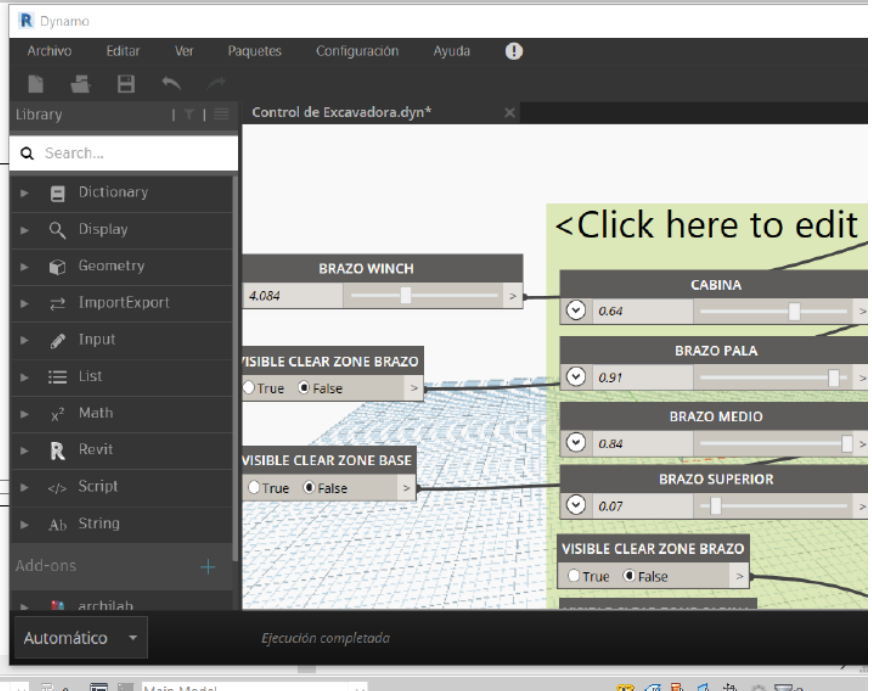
R Dynamo

Archivo Editar Ver Paquetes Configuración Ayuda

Library

Control de Excavadora.dyn*

Search...

Dictionary

Display

Geometry

ImportExport

Input

List

$x^2$ Math

R Revit

</> Script

Ab String

Add-ons

archilab

<Click here to edit

BRAZO WINCH

4.084

CABINA

0.64

VISIBLE CLEAR ZONE BRAZO

True False

BRAZO PALA

0.91

BRAZO MEDIO

0.84

VISIBLE CLEAR ZONE BASE

True False

BRAZO SUPERIOR

0.07

VISIBLE CLEAR ZONE BRAZO

True False

Automático

Ejecución completada

Main Model